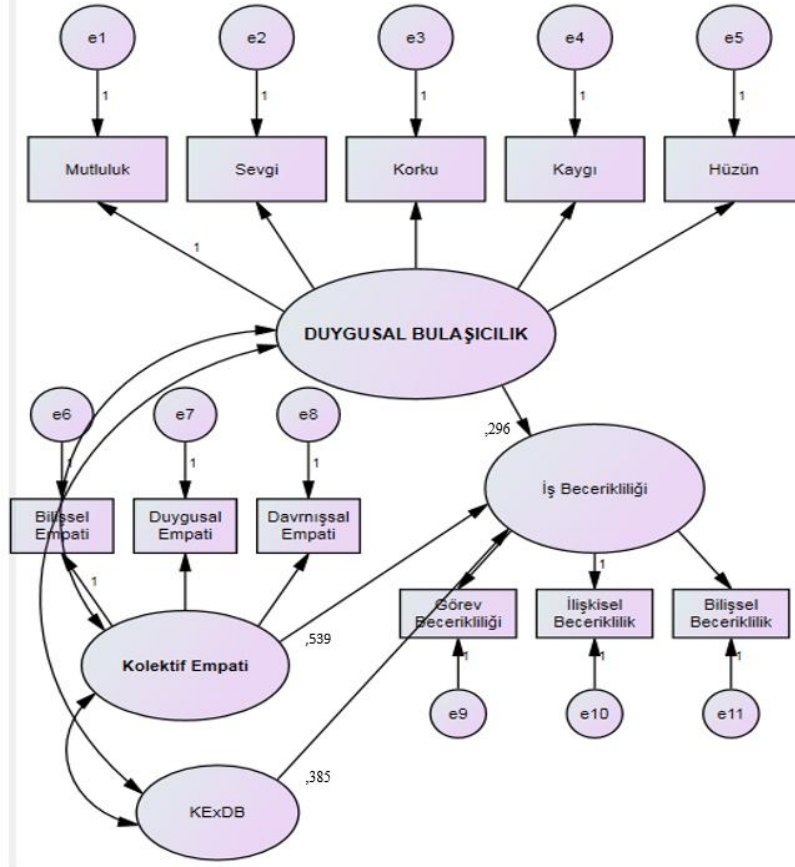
e1
e2
e3
e4
e5
1
1
1
1
1
Mutluluk
Sevgi
Korku
Kaygı
Hüzün
1
DUYGUSAL BULAŞICILIK
e6
e7
e8
1
1
,296
İş Becerikliliği
Bilişsel Empati
Duygusal Empati
Davrnışsal Empati
1
1
Görev Becerikliliği
İlişkisel Beceriklilik
Bilişsel Beceriklilik
Kolektif Empati
,539
1
1
1
e9
e10
e11
,385
KExDB